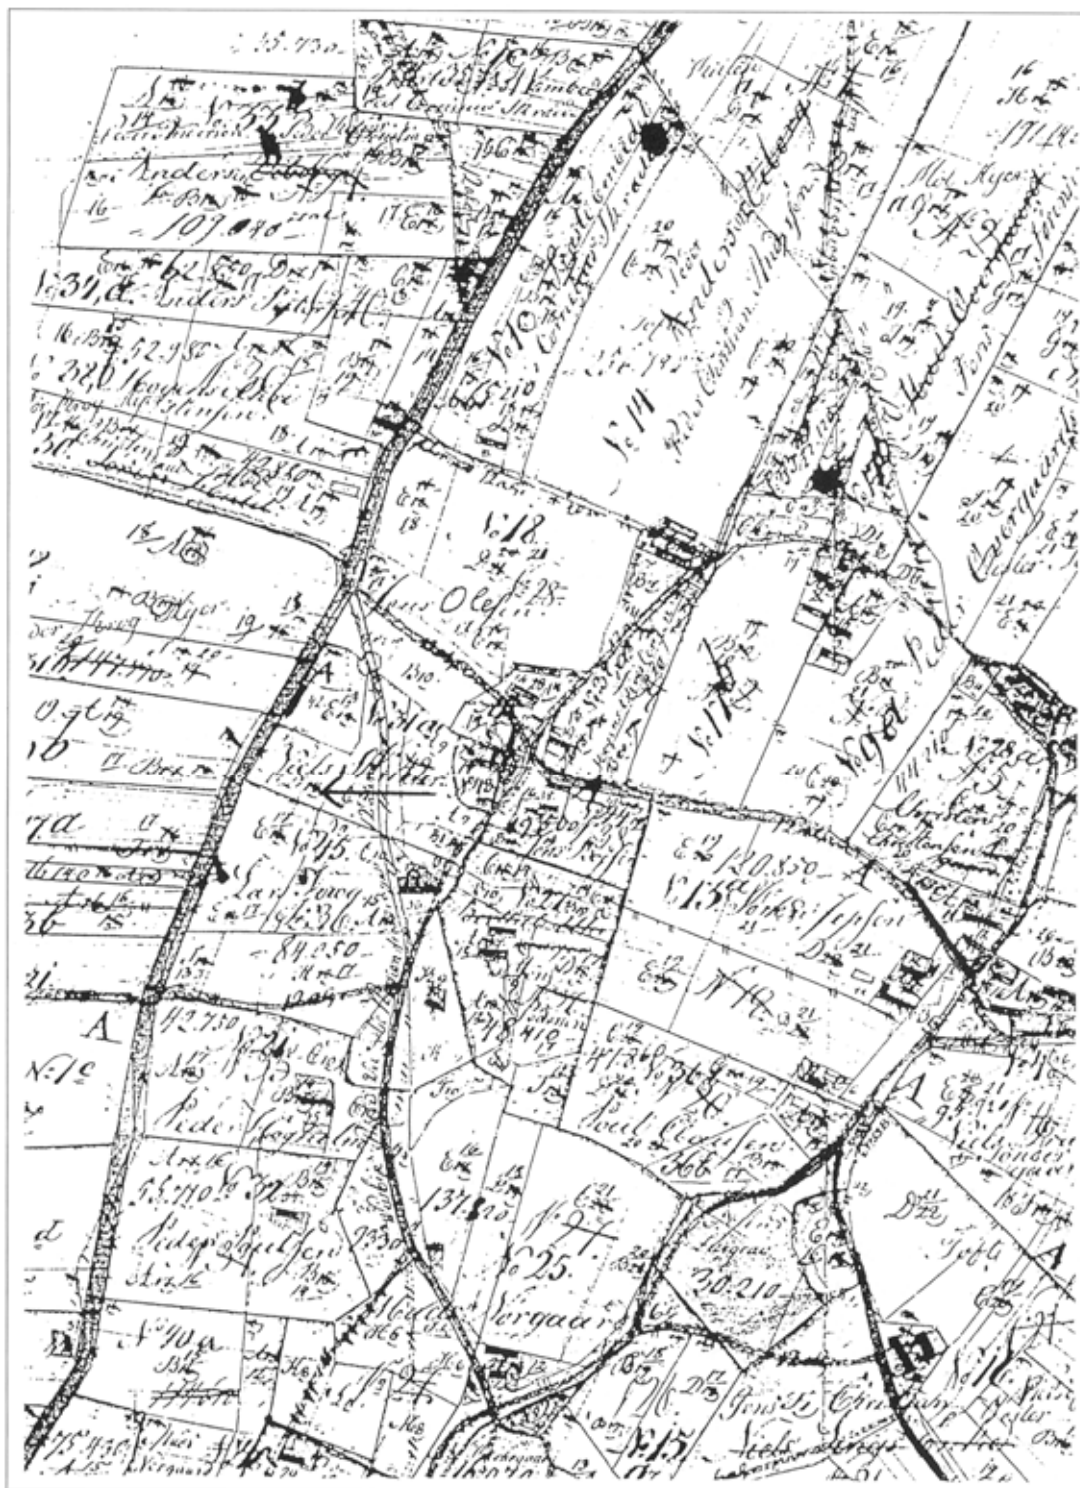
35.730
Anders
109.040
No 34 a Anders
52.980
No 32 a
No 18
Jens Olesen
No 14 Anders
Jens
Overgaard
No 17
No 9 a
Niels
No 15
84.050
120.850
No 13 a
Jepsen
No 11
42.730
A
No 1 c
A
Poul Clausen
No 6
Pedersen
55.710
134.240
No 25
30.210
Vergaard
No 40 a
75.430
Jens
No 15
No 16
Niels
A